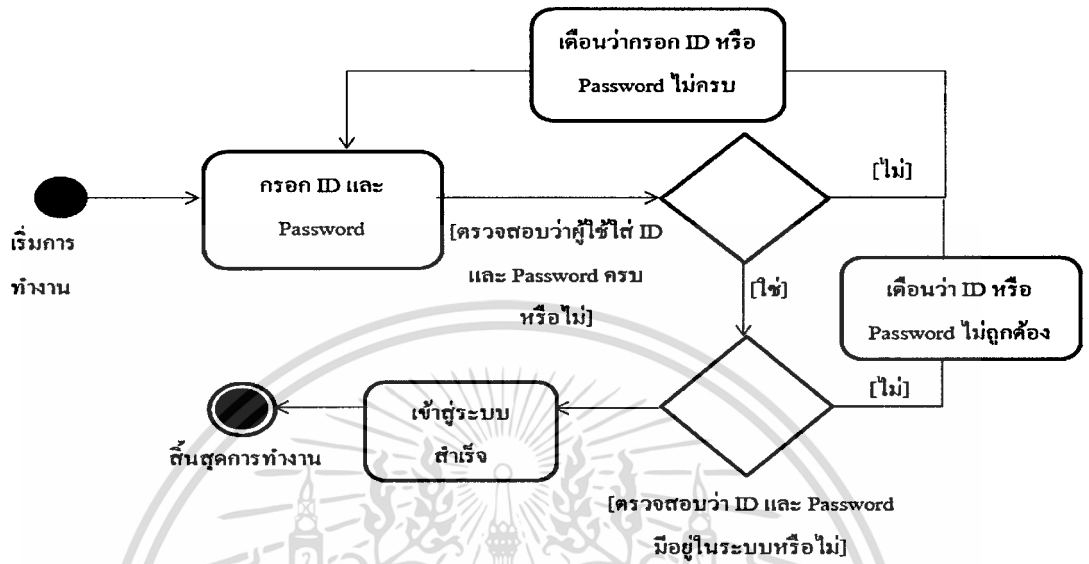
เตือนว่ากรอก ID หรือ Password ไม่ครบ

เริ่มการทำงาน

กรอก ID และ Password

[ตรวจสอบว่าผู้ใช้ใส่ ID และ Password ครบหรือไม่]

[ไม่]

[ใช่]

เตือนว่า ID หรือ Password ไม่ถูกต้อง

[ไม่]

สิ้นสุดการทำงาน

เข้าสู่ระบบสำเร็จ

[ตรวจสอบว่า ID และ Password มีอยู่ในระบบหรือไม่]